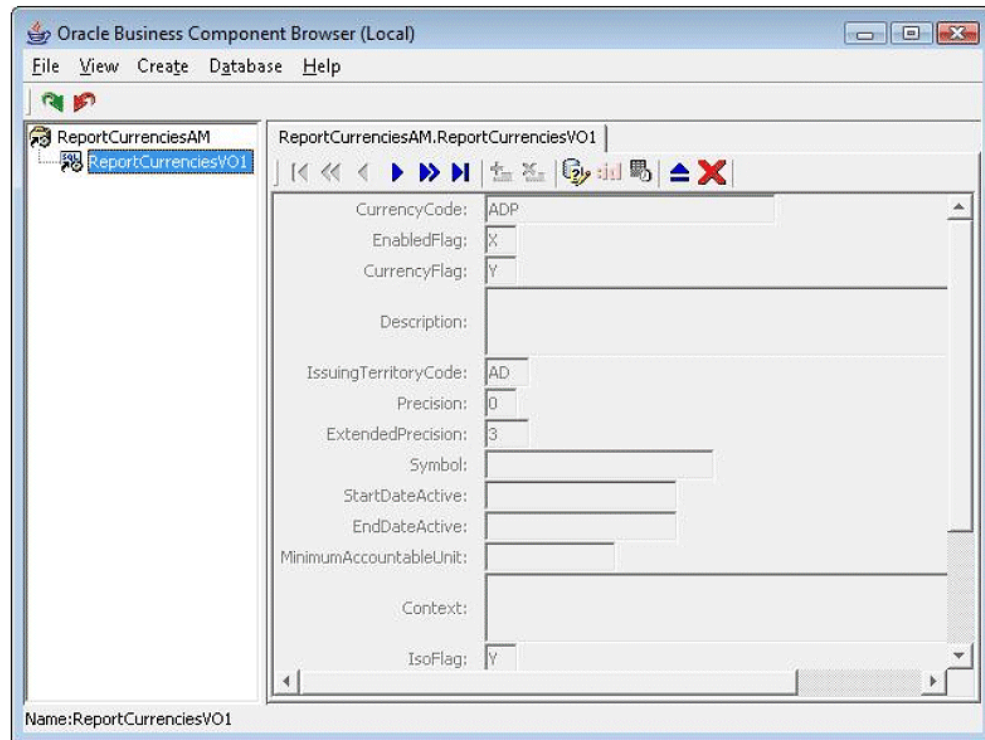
Oracle Business Component Browser (Local)

File View Create Database Help

ReportCurrenciesAM
ReportCurrenciesVO1

ReportCurrenciesAM.ReportCurrenciesVO1

CurrencyCode: ADP
EnabledFlag: X
CurrencyFlag: Y
Description:
IssuingTerritoryCode: AD
Precision: 0
ExtendedPrecision: 3
Symbol:
StartDateActive:
EndDateActive:
MinimumAccountableUnit:
Context:
IsoFlag: Y

Name:ReportCurrenciesVO1